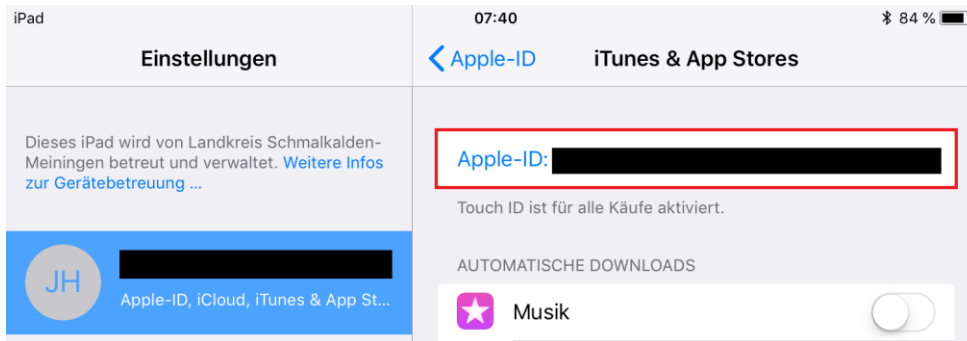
iPad

07:40

84 %

Einstellungen

Apple-ID

iTunes & App Stores

Dieses iPad wird von Landkreis Schmalkalden-Meiningen betreut und verwaltet. Weitere Infos zur Gerätebetreuung ...

Apple-ID:

Touch ID ist für alle Käufe aktiviert.

JH

Apple-ID, iCloud, iTunes & App St...

AUTOMATISCHE DOWNLOADS

Musik